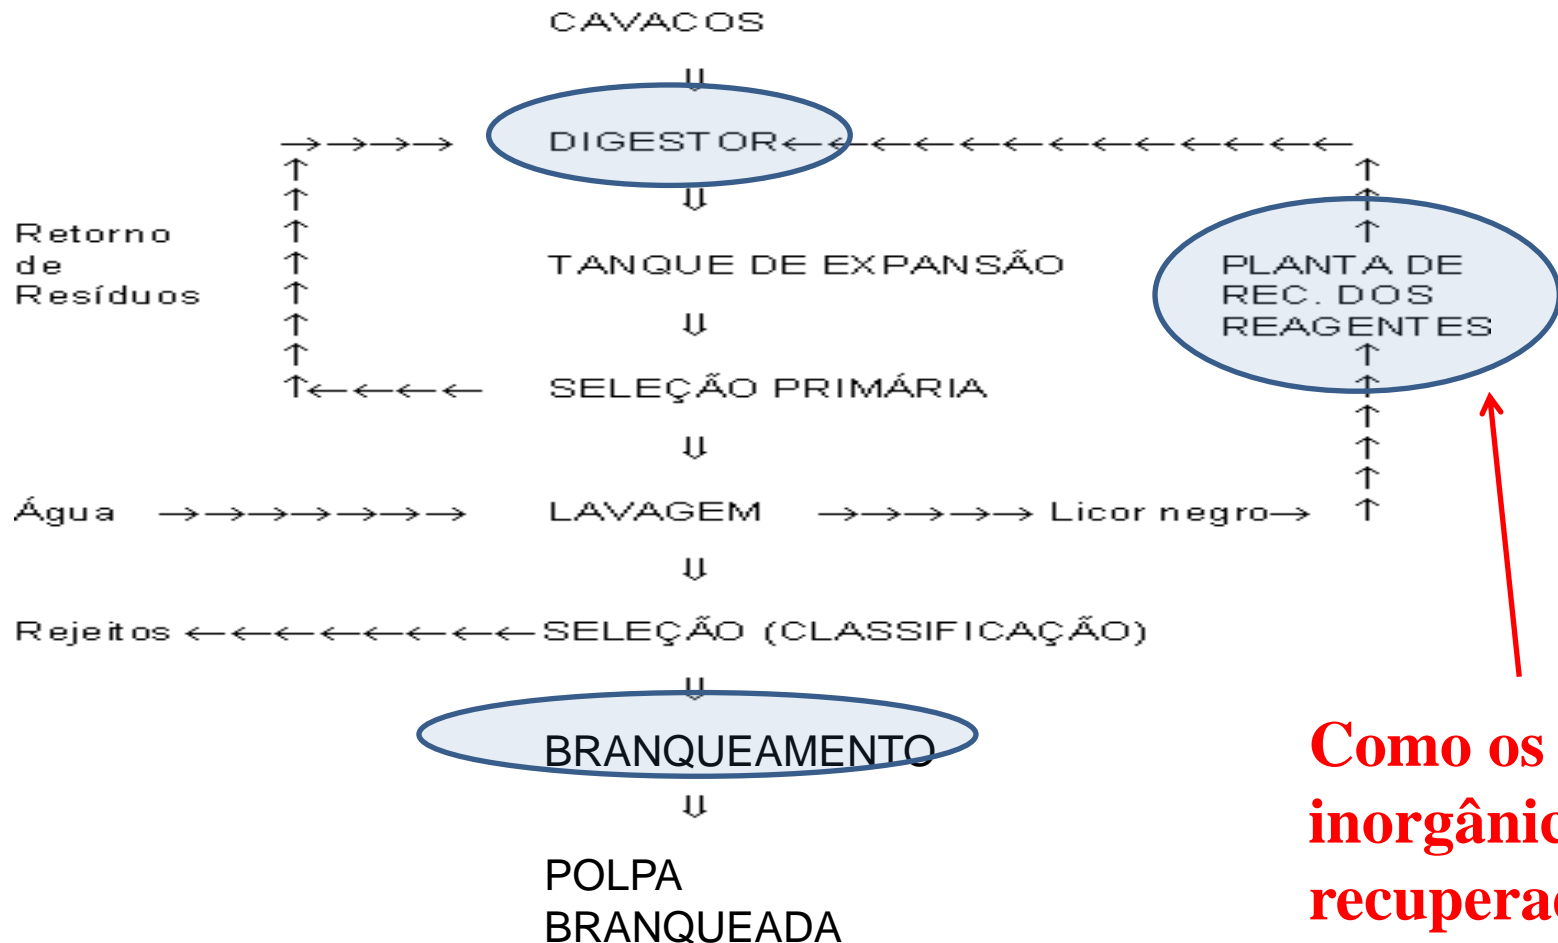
CAVACOS

⇓

→→→→ DIGESTOR←←←←←←←←←←←←←

⇓

Retorno de Resíduos

TANQUE DE EXPANSÃO

PLANTA DE REC. DOS REAGENTES

⇓

↑←←←← SELEÇÃO PRIMÁRIA

⇓

Água →→→→→→→ LAVAGEM →→→→→ Licor negro→

⇓

Rejeitos ←←←←←←←←← SELEÇÃO (CLASSIFICAÇÃO)

⇓

BRANQUEAMENTO

⇓

POLPA BRANQUEADA

Como os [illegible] inorgânic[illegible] recupera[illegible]